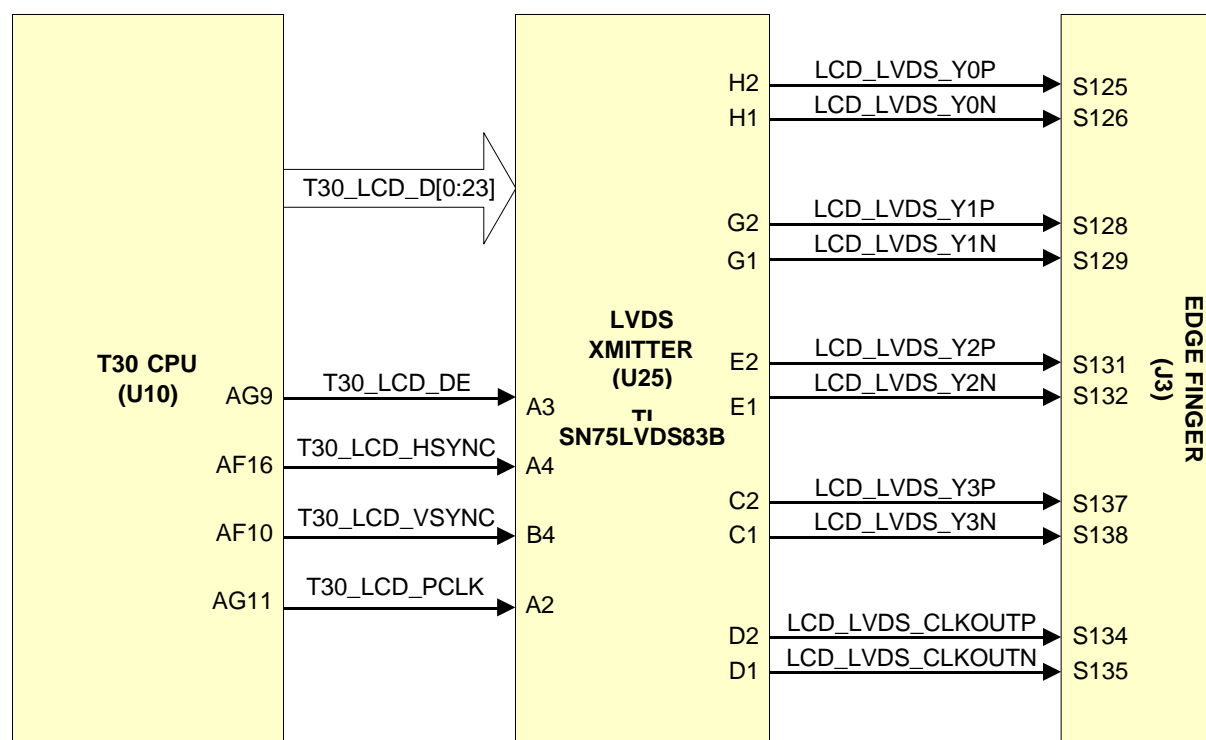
T30_LCD_D[0:23]

T30 CPU
(U10)

AG9
AF16
AF10
AG11

T30_LCD_DE
T30_LCD_HSYNC
T30_LCD_VSYNC
T30_LCD_PCLK

A3
A4
B4
A2

LVDS
XMITTER
(U25)
TI
SN75LVDS83B

H2
H1
G2
G1
E2
E1
C2
C1
D2
D1

LCD_LVDS_Y0P
LCD_LVDS_Y0N
LCD_LVDS_Y1P
LCD_LVDS_Y1N
LCD_LVDS_Y2P
LCD_LVDS_Y2N
LCD_LVDS_Y3P
LCD_LVDS_Y3N
LCD_LVDS_CLKOUTP
LCD_LVDS_CLKOUTN

S125
S126
S128
S129
S131
S132
S137
S138
S134
S135

EDGE FINGER
(J3)